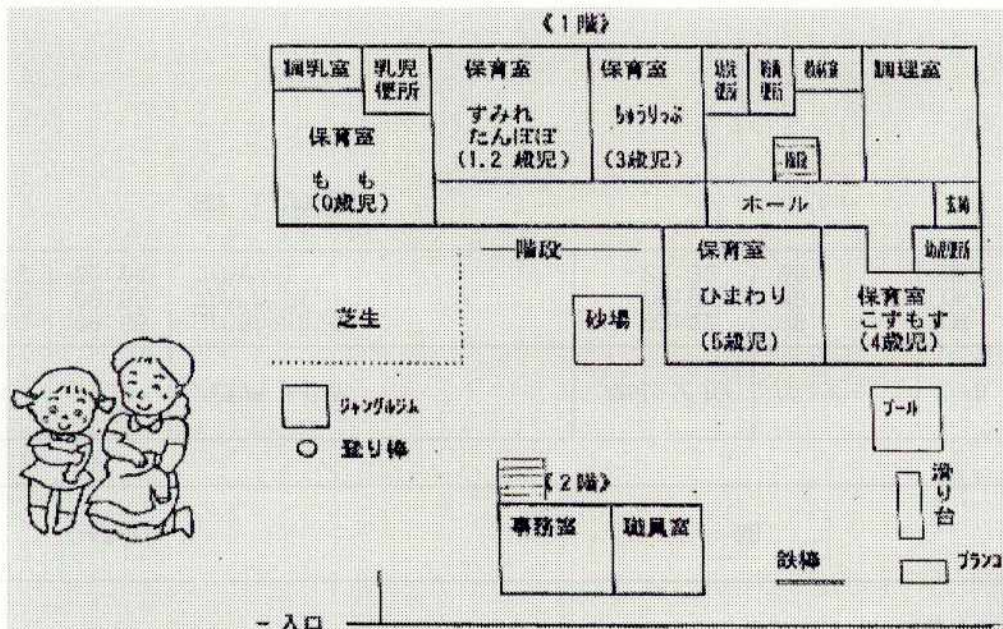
《1階》

調乳室

乳児便所

保育室 すみれ たんぽぽ (1.2 歳児)

保育室 ちゅうりっぷ (3歳児)

幼児便所

幼児便所

教材室

調理室

保育室 も も (0歳児)

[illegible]

ホール

玄関

幼児便所

階段

保育室 ひまわり (5歳児)

保育室 こすもす (4歳児)

芝生

砂場

ジャングルジム

登り棒

プール

滑り台

《2階》

事務室

職員室

鉄棒

ブランコ

入口